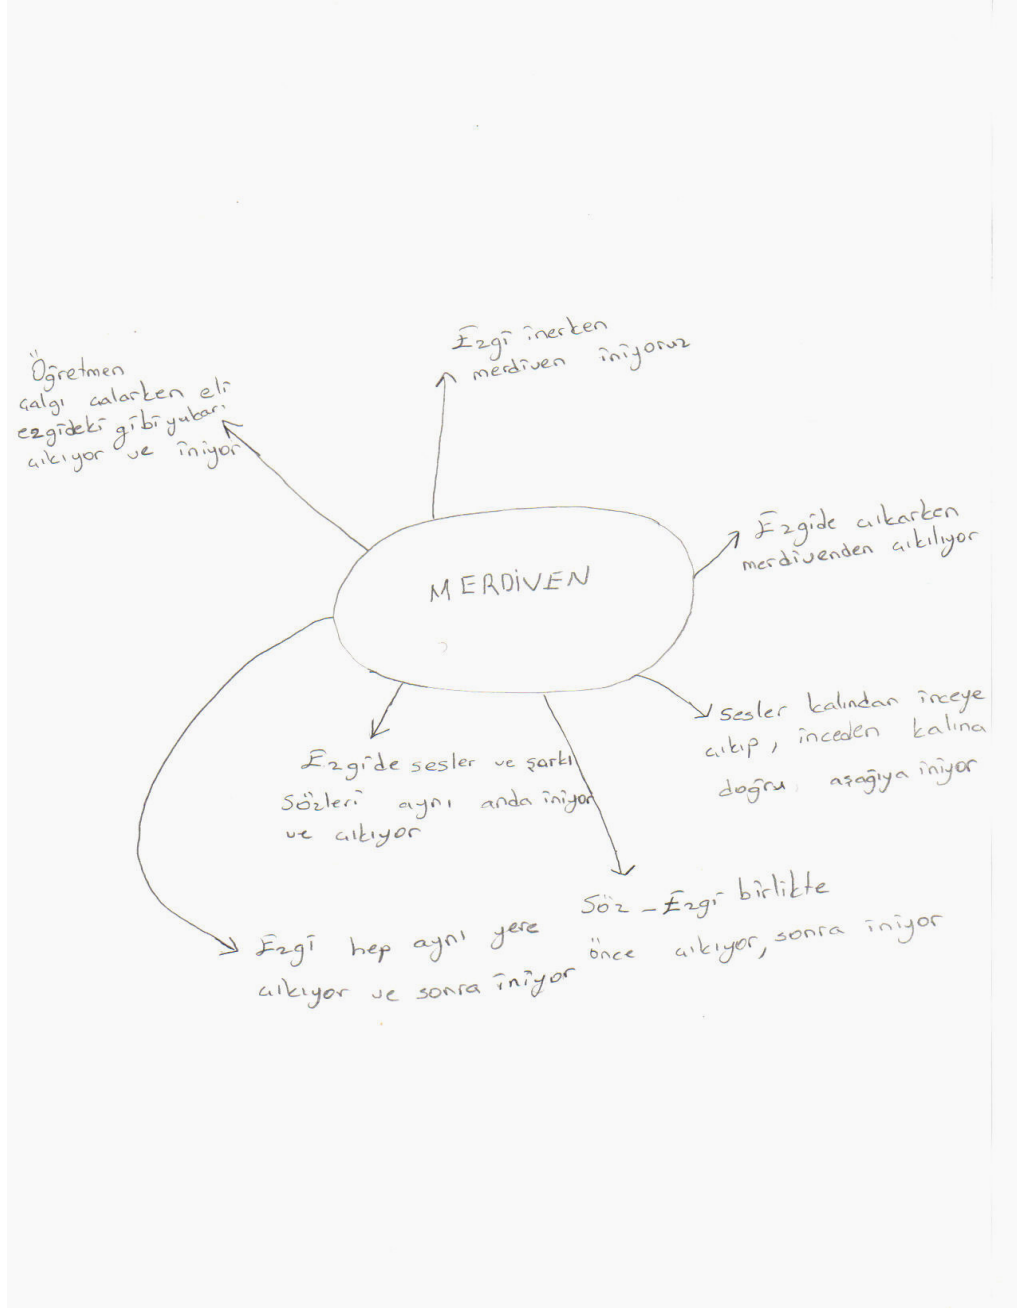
Ezgi inerken merdiven iniyoruz

Öğretmen calgı calarken eli ezgideki gibi yukarı cıkıyor ve iniyor

MERDİVEN

Ezgide cıkarken merdivenden cıkılıyor

Sesler kalından inceye cıkıp, inceden kalına doğru aşağıya iniyor

Ezgide sesler ve şarkı sözleri aynı anda iniyor ve cıkıyor

Söz - Ezgi birlikte önce cıkıyor, sonra iniyor

Ezgi hep aynı yere cıkıyor ve sonra iniyor